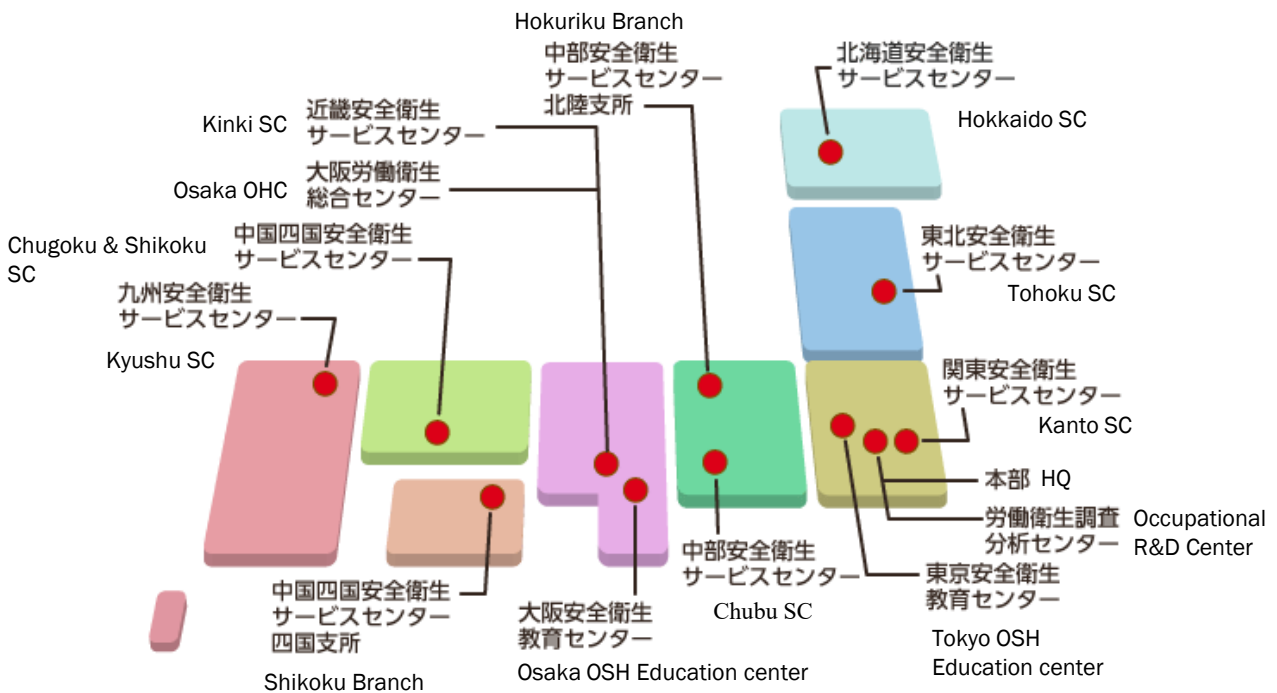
Hokuriku Branch
中部安全衛生
サービスセンター
北陸支所

北海道安全衛生
サービスセンター

Hokkaido SC

Kinki SC
近畿安全衛生
サービスセンター

Osaka OHC
大阪労働衛生
総合センター

Chugoku & Shikoku SC
中国四国安全衛生
サービスセンター

東北安全衛生
サービスセンター

Tohoku SC

九州安全衛生
サービスセンター

Kyushu SC

関東安全衛生
サービスセンター

Kanto SC

本部 HQ

労働衛生調査
分析センター

Occupational R&D Center

中部安全衛生
サービスセンター

Chubu SC

東京安全衛生
教育センター

Tokyo OSH Education center

中国四国安全衛生
サービスセンター
四国支所

Shikoku Branch

大阪安全衛生
教育センター

Osaka OSH Education center